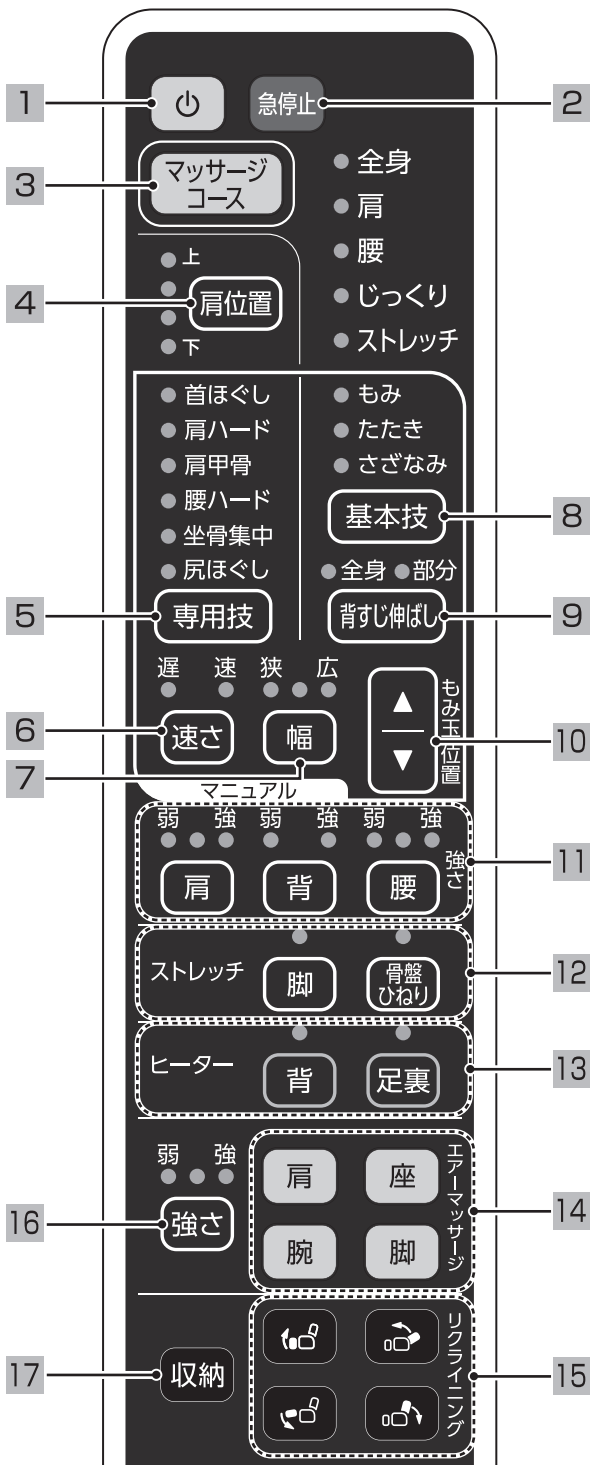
1
急停止
2

3
マッサージ
コース
全身
肩
腰
じっくり
ストレッチ

上
4
肩位置
下

首ほぐし
肩ハード
肩甲骨
腰ハード
坐骨集中
尻ほぐし
もみ
たたき
さざなみ
基本技
8
全身 部分
5
専用技
背すじ伸ばし
9

遅 速 狭 広
6
速さ
幅
7
もみ玉位置
10
マニュアル

弱 強 弱 強 弱 強
強さ
11
肩
背
腰

ストレッチ
脚
骨盤ひねり
12

ヒーター
背
足裏
13

弱 強
16
強さ
肩
座
腕
脚
エアーマッサージ
14

17
収納
リクライニング
15